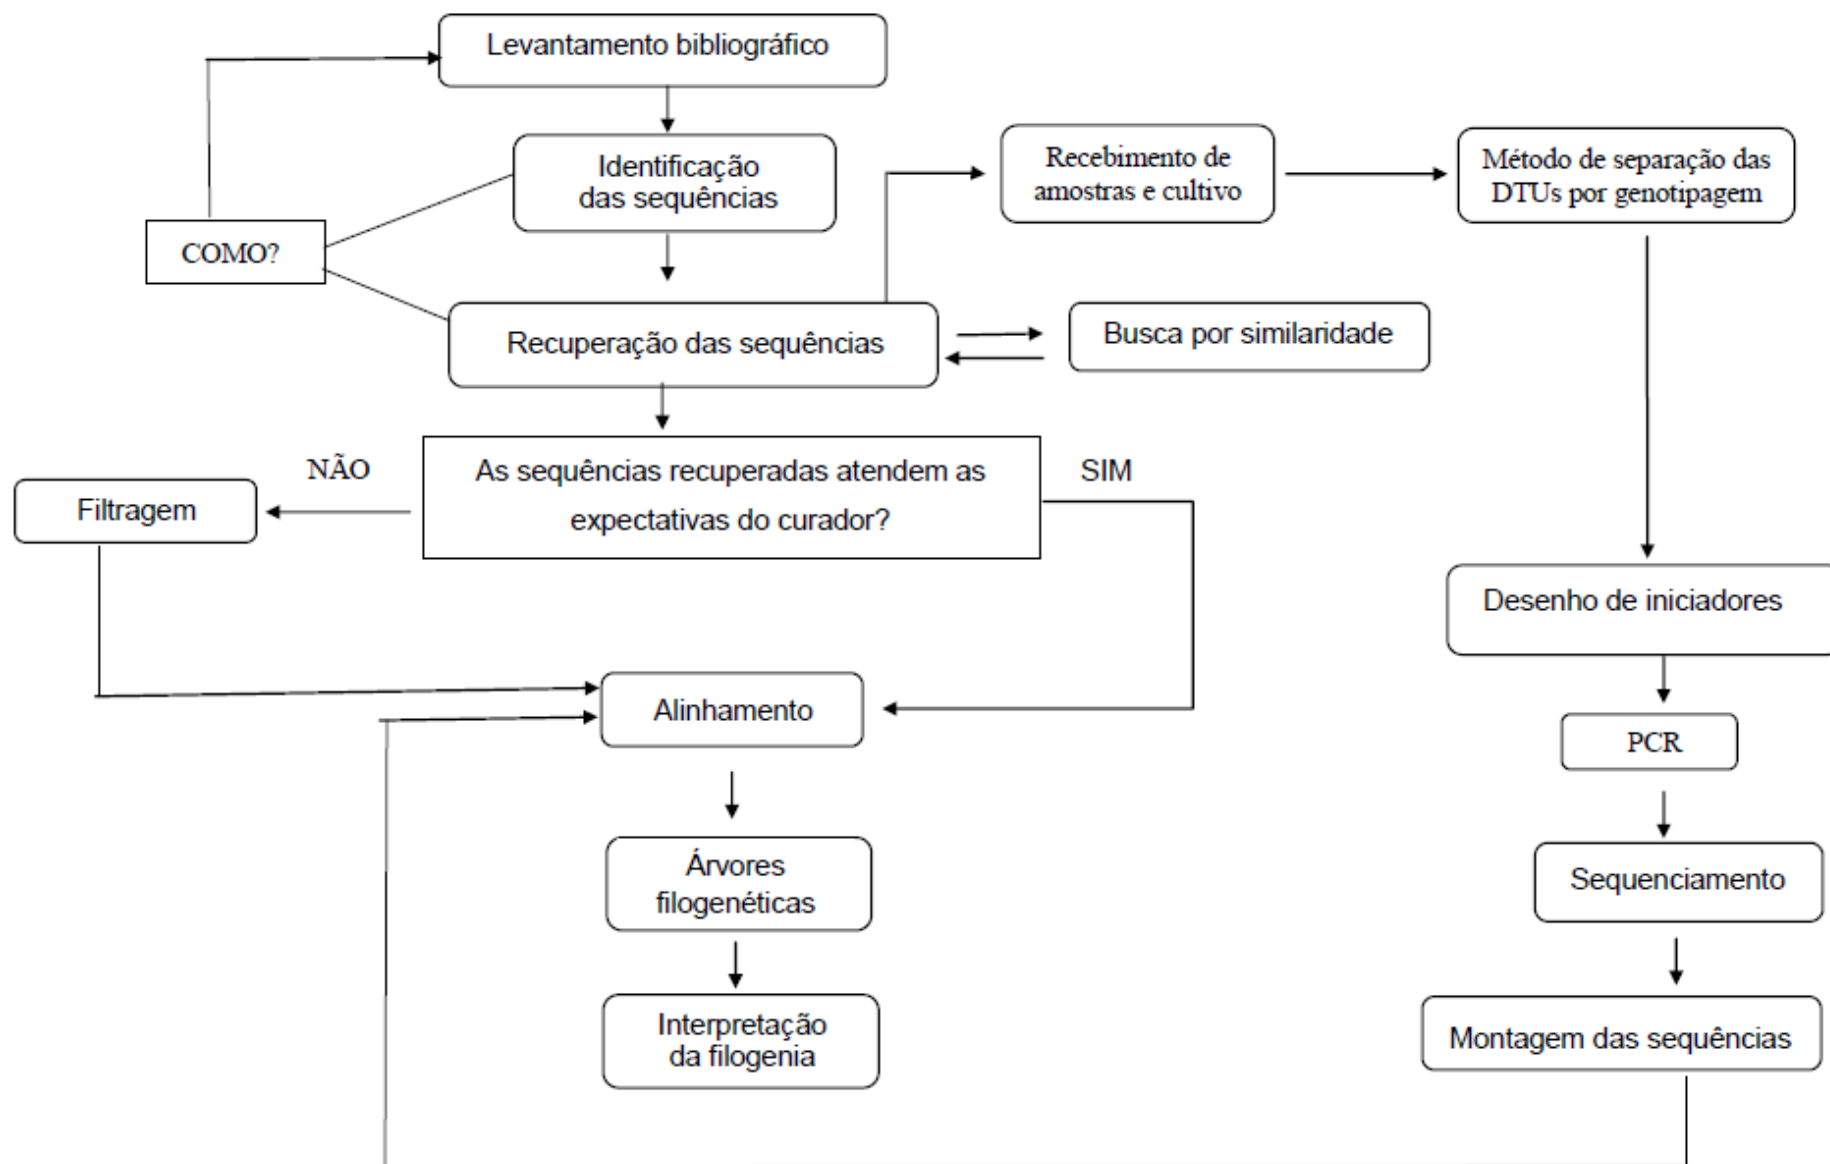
Levantamento bibliográfico

Identificação das sequências

COMO?

Recebimento de amostras e cultivo

Método de separação das DTUs por genotipagem

Recuperação das sequências

Busca por similaridade

NÃO

As sequências recuperadas atendem as expectativas do curador?

SIM

Filtragem

Desenho de iniciadores

Alinhamento

PCR

Árvores filogenéticas

Sequenciamento

Interpretação da filogenia

Montagem das sequências